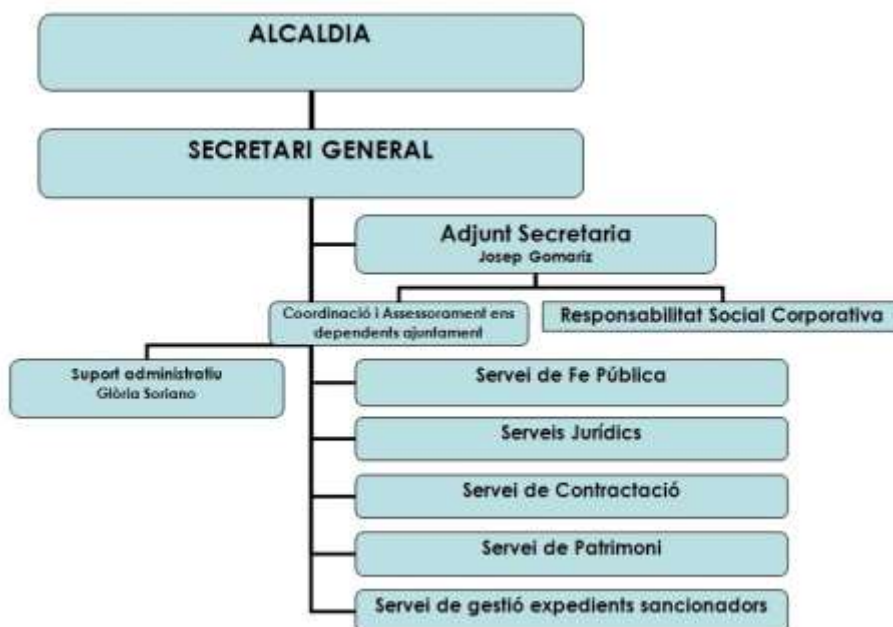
ALCALDIA

SECRETARI GENERAL

Adjunt Secretaria
Josep Gomariz

Coordinació i Assessorament ens dependents ajuntament

Responsabilitat Social Corporativa

Suport administratiu
Glòria Soriano

Servei de Fe Pública

Serveis Jurídics

Servei de Contractació

Servei de Patrimoni

Servei de gestió expedients sancionadors